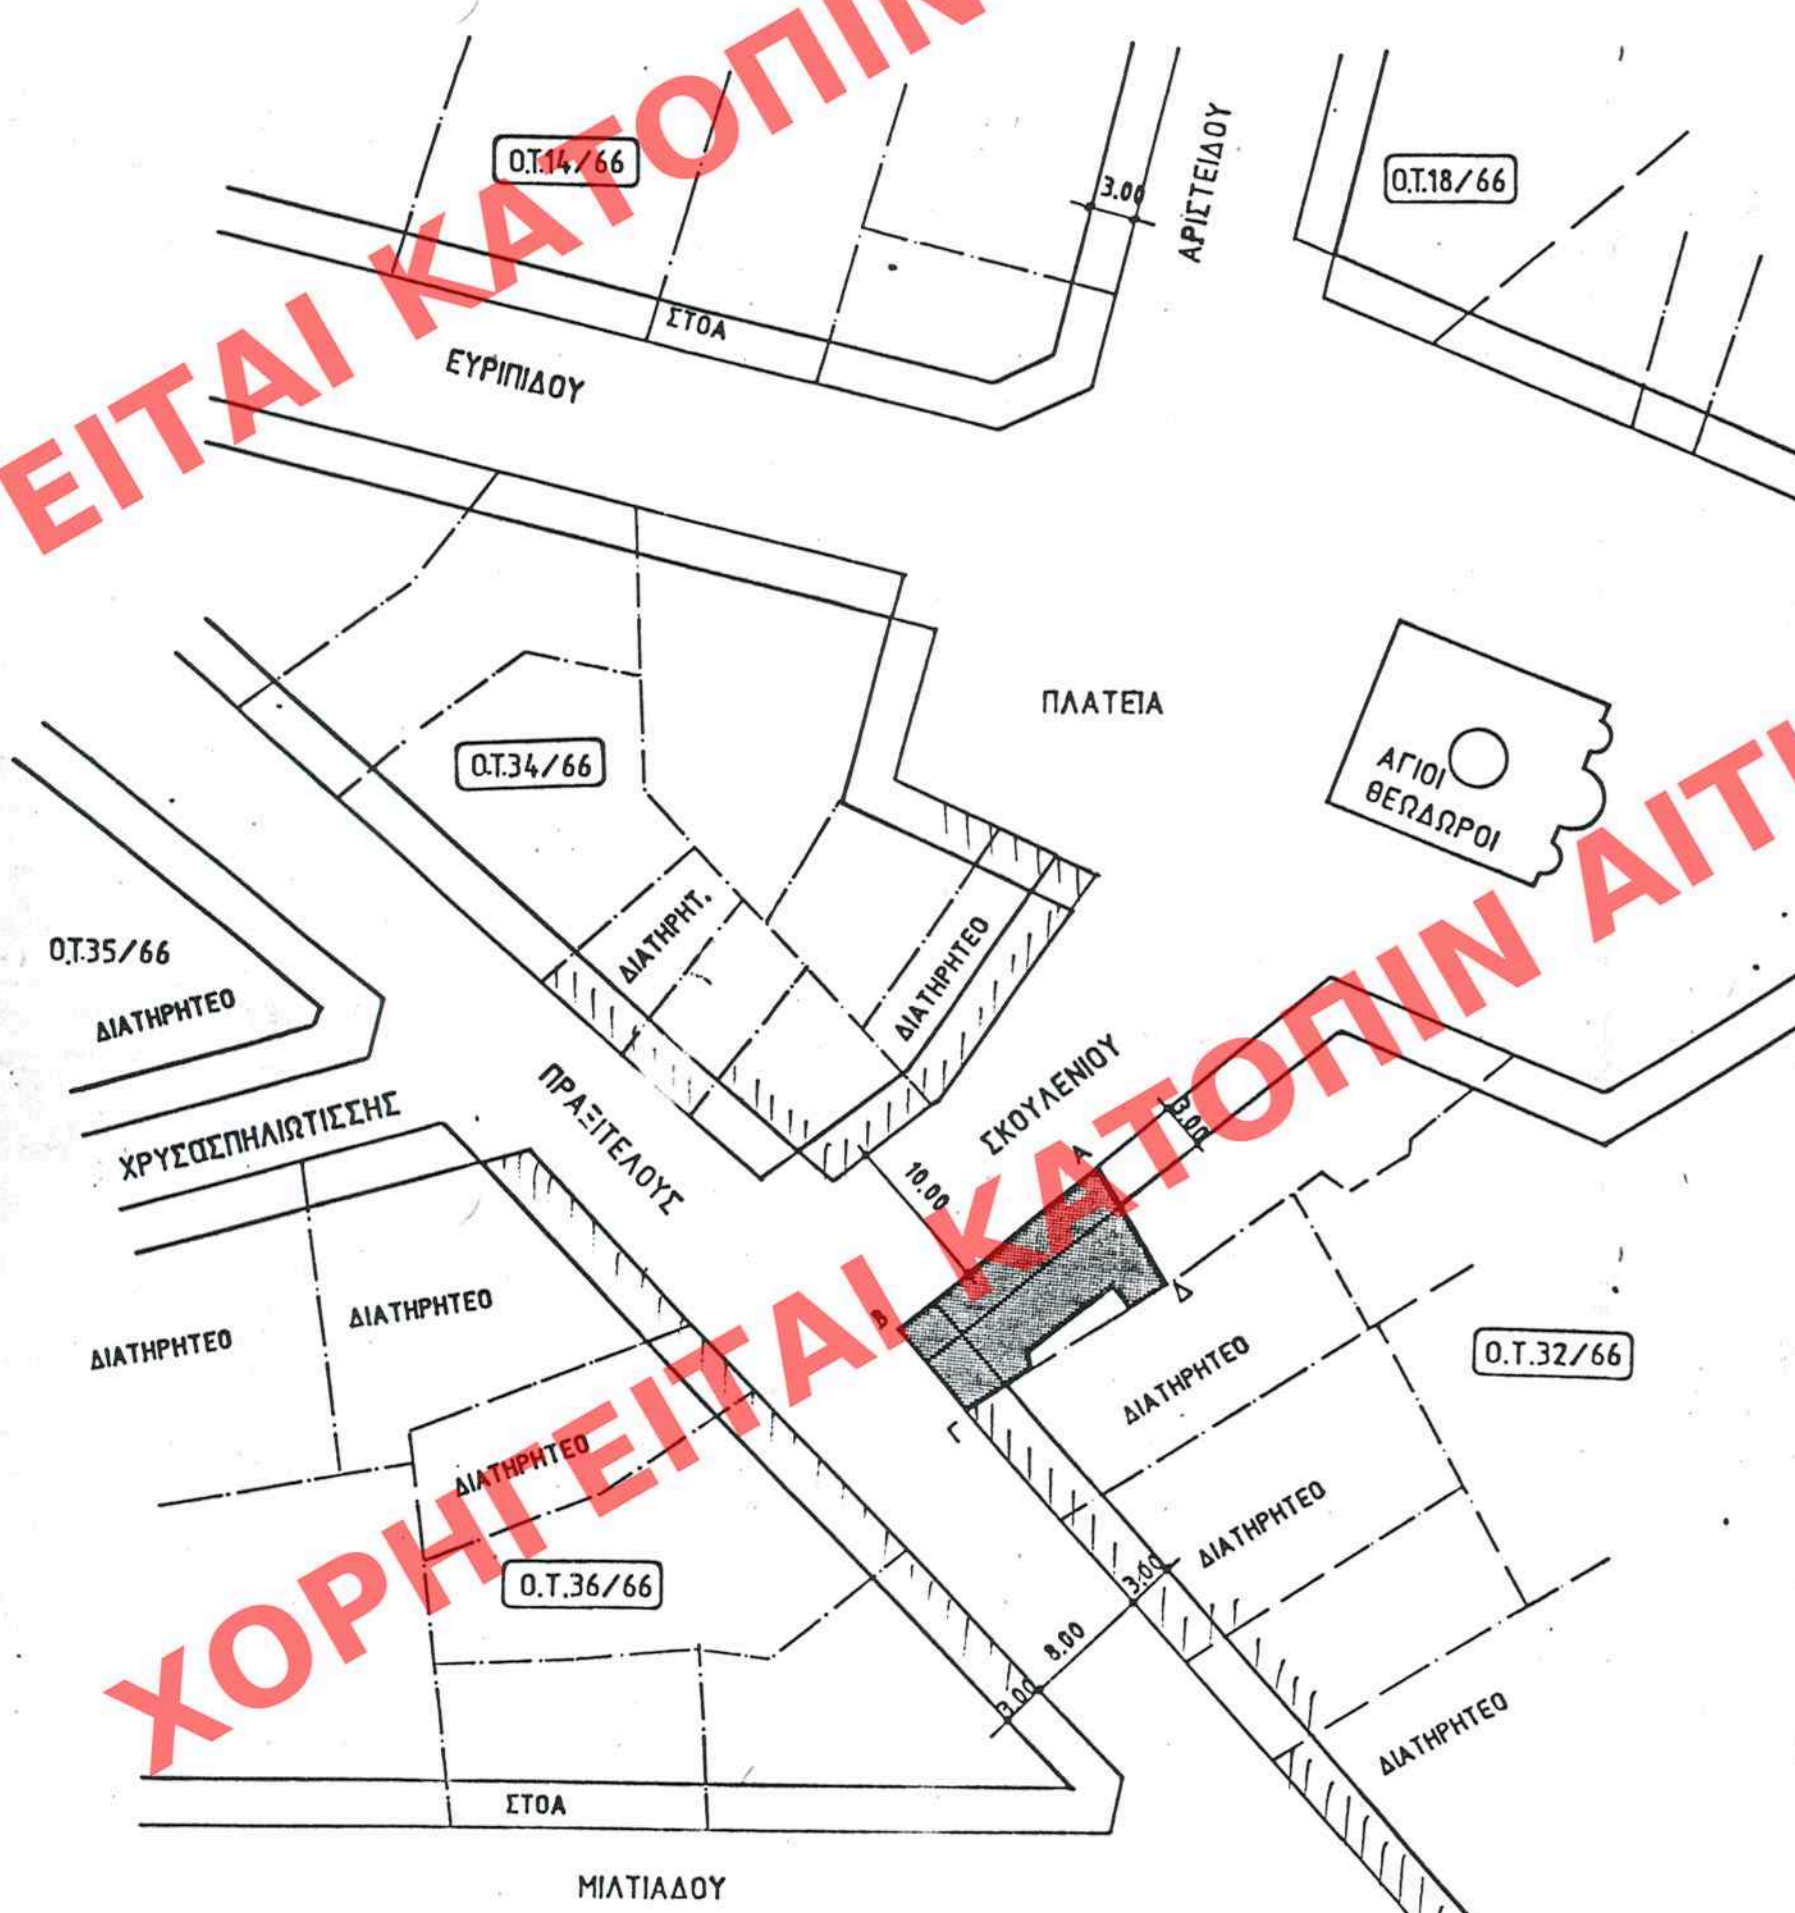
ΕΙΤΑΙ ΚΑΤΟΠΙΝ

Ο.Τ.14/66

3.00

ΑΡΙΣΤΕΙΔΟΥ

Ο.Τ.18/66

ΣΤΟΑ

ΕΥΡΙΠΙΔΟΥ

ΠΛΑΤΕΙΑ

Ο.Τ.34/66

ΑΓΙΟΙ ΘΕΩΔΩΡΟΙ

ΔΙΑΤΗΡΗΤ.

ΔΙΑΤΗΡΗΤΕΟ

Ο.Τ.35/66

ΔΙΑΤΗΡΗΤΕΟ

ΠΡΑΞΙΤΕΛΟΥΣ

ΣΚΟΥΛΕΝΙΟΥ

8.00

10.00

Α

ΧΡΥΣΟΣΠΗΛΙΩΤΙΣΣΗΣ

Β

Δ

Γ

ΔΙΑΤΗΡΗΤΕΟ

ΔΙΑΤΗΡΗΤΕΟ

ΔΙΑΤΗΡΗΤΕΟ

Ο.Τ.32/66

ΔΙΑΤΗΡΗΤΕΟ

ΔΙΑΤΗΡΗΤΕΟ

3.00

Ο.Τ.36/66

8.00

3.00

ΔΙΑΤΗΡΗΤΕΟ

ΣΤΟΑ

ΜΙΛΤΙΑΔΟΥ

ΧΟΡΗΓΕΙΤΑΙ ΚΑΤΟΠΙΝ ΑΙΤ